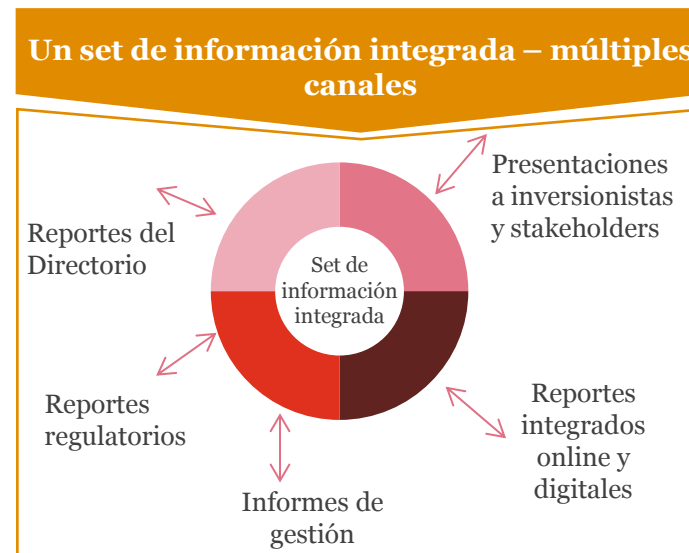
Un set de información integrada – múltiples canales

Reportes del Directorio

Presentaciones a inversionistas y stakeholders

Set de información integrada

Reportes regulatorios

Reportes integrados online y digitales

Informes de gestión